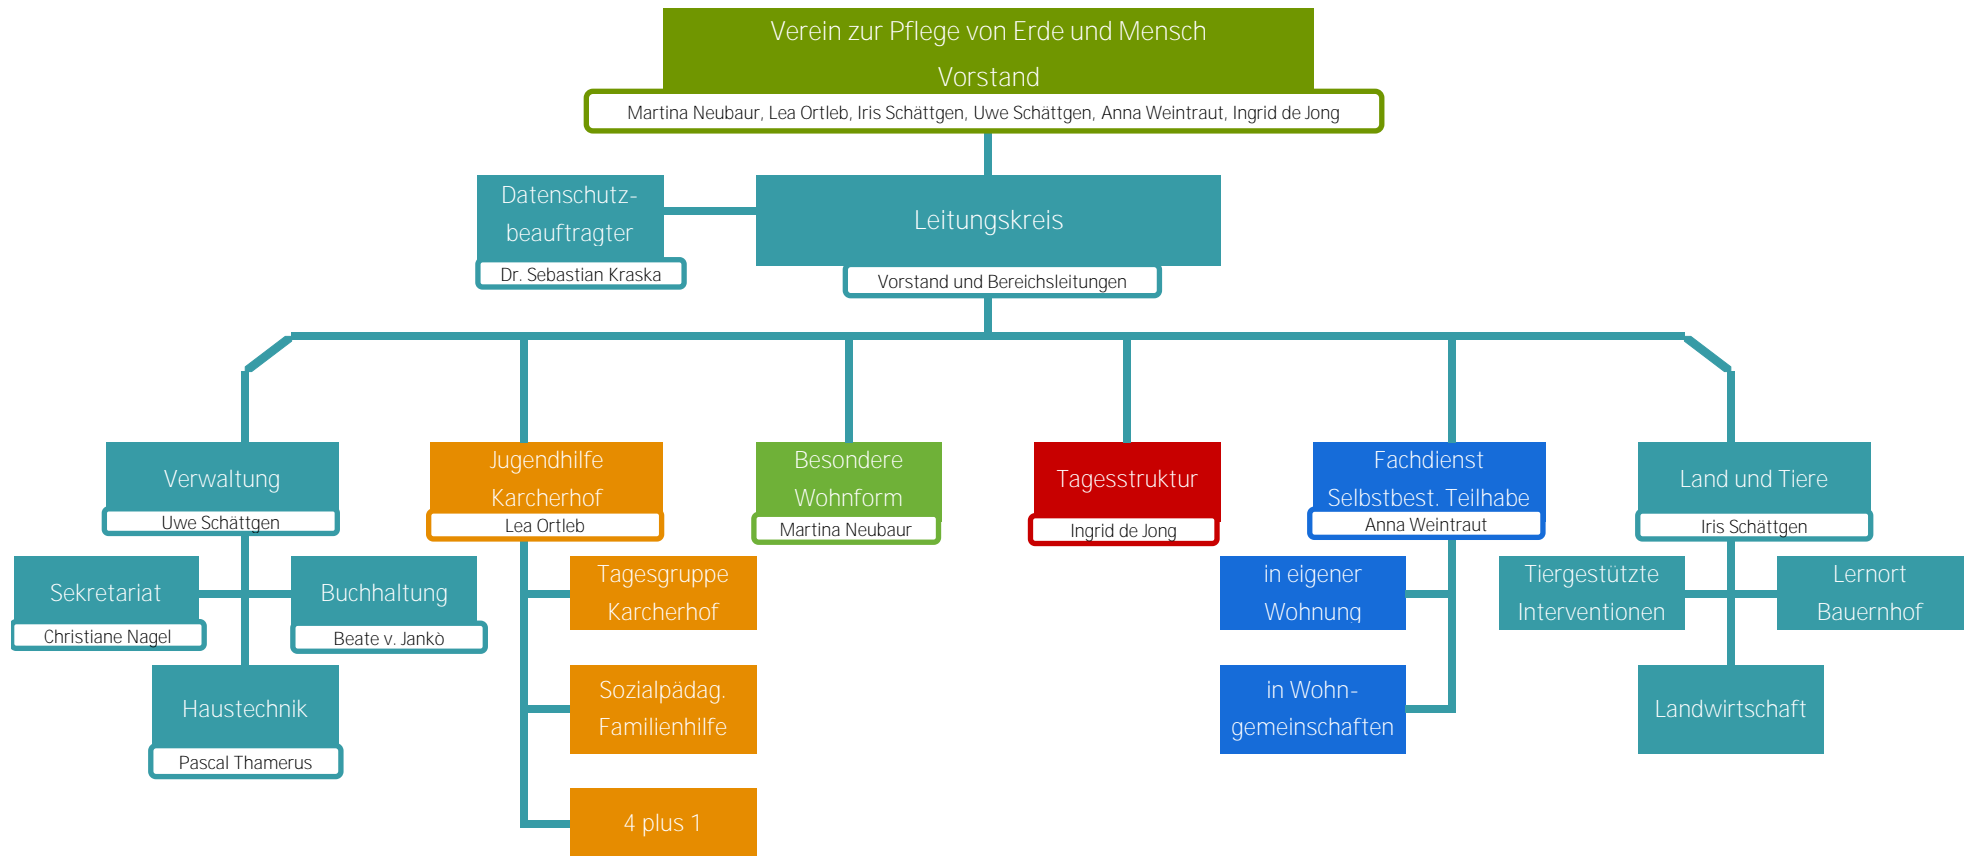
Verein zur Pflege von Erde und Mensch
Vorstand
Martina Neubaur, Lea Ortleb, Iris Schättgen, Uwe Schättgen, Anna Weintraut, Ingrid de Jong

Datenschutzbeauftragter
Dr. Sebastian Kraska

Leitungskreis
Vorstand und Bereichsleitungen

Verwaltung
Uwe Schättgen

Sekretariat
Christiane Nagel

Buchhaltung
Beate v. Jankò

Haustechnik
Pascal Thamerus

Jugendhilfe Karcherhof
Lea Ortleb

Tagesgruppe Karcherhof

Sozialpädag. Familienhilfe

4 plus 1

Besondere Wohnform
Martina Neubaur

Tagesstruktur
Ingrid de Jong

Fachdienst Selbstbest. Teilhabe
Anna Weintraut

in eigener Wohnung

in Wohngemeinschaften

Land und Tiere
Iris Schättgen

Tiergestützte Interventionen

Lernort Bauernhof

Landwirtschaft